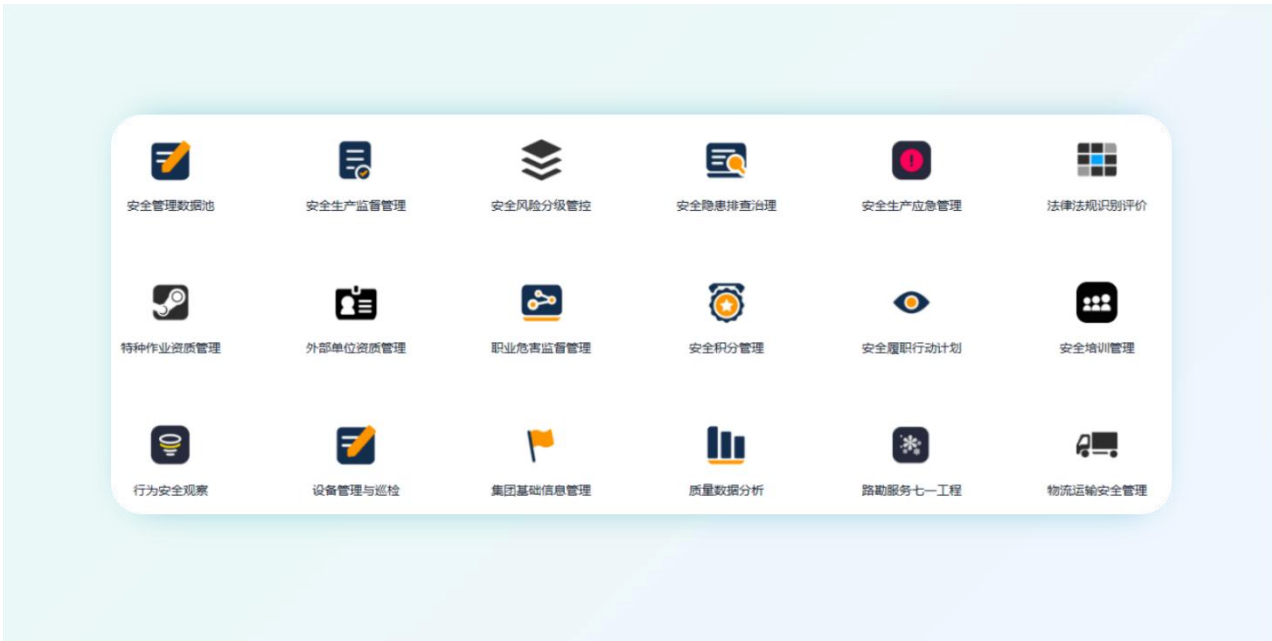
安全管理数据池
安全生产监督管理
安全风险分级管控
安全隐患排查治理
安全生产应急管理
法律法规识别评价

特种作业资质管理
外部单位资质管理
职业危害监督管理
安全积分管理
安全履职行动计划
安全培训管理

行为安全观察
设备管理与巡检
集团基础信息管理
质量数据分析
路勘服务七一工程
物流运输安全管理